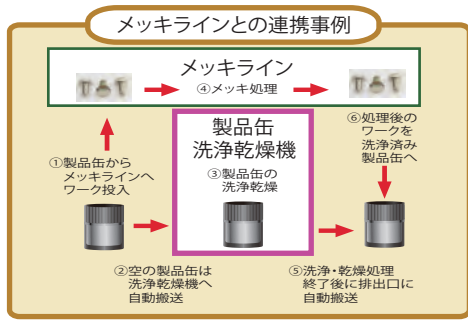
メッキラインとの連携事例

メッキライン

④メッキ処理

製品缶
洗浄乾燥機

③製品缶の
洗浄乾燥

①製品缶から
メッキラインへ
ワーク投入

⑥処理後の
ワークを
洗浄済み
製品缶へ

②空の製品缶は
洗浄乾燥機へ
自動搬送

⑤洗浄・乾燥処理
終了後に排出口に
自動搬送